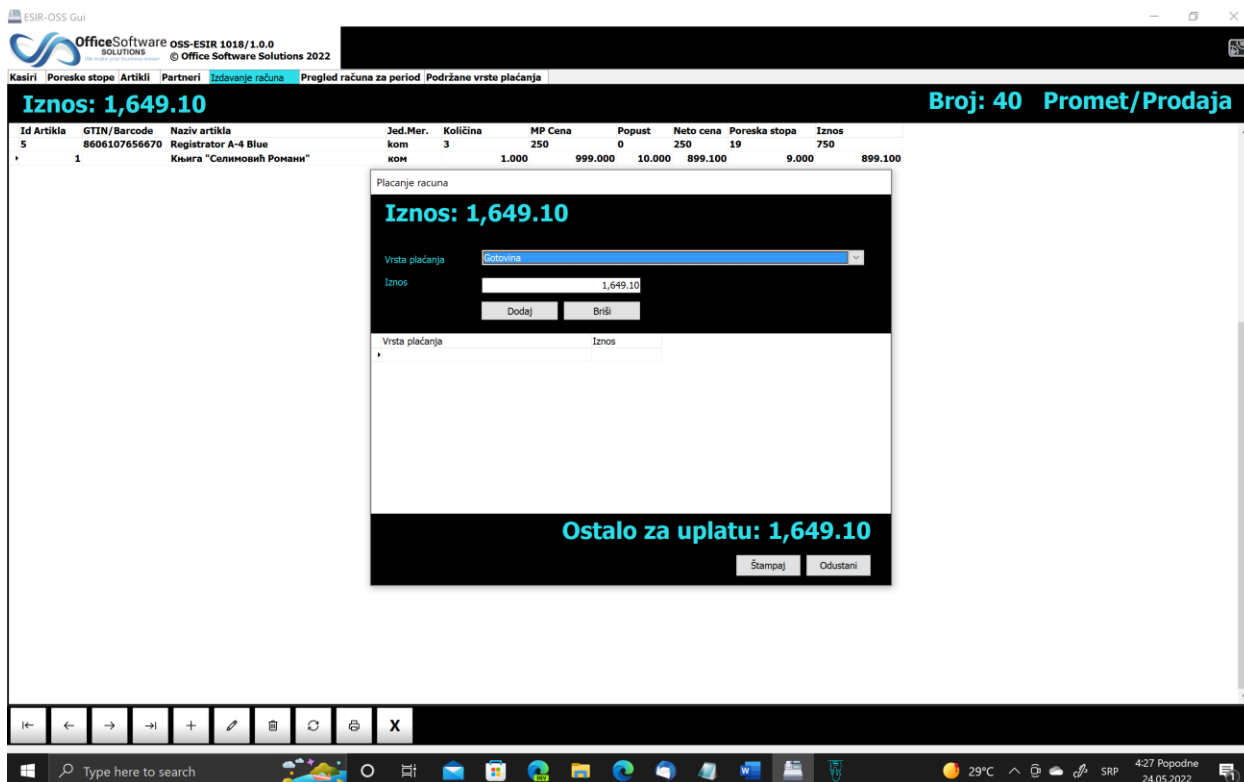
ESIR-OSS Gui

OfficeSoftware SOLUTIONS We make your business easier OSS-ESIR 1018/1.0.0 © Office Software Solutions 2022

Kasiri Poreske stope Artikli Partneri Izdavanje računa Pregled računa za period Podržane vrste plaćanja

Iznos: 1,649.10

Broj: 40 Promet/Prodaja

| Id Artikla | GTIN/Barcode | Naziv artikla | Jed.Mer. | Količina | MP Cena | Popust | Neto cena | Poreska stopa | Iznos |
|---|---|---|---|---|---|---|---|---|---|
| 5 | 8606107656670 | Registrator A-4 Blue | kom | 3 | 250 | 0 | 250 | 19 | 750 |
| 1 | | Књига "Селимовић Романи" | ком | 1.000 | 999.000 | 10.000 | 899.100 | 9.000 | 899.100 |

Placanje racuna

Iznos: 1,649.10

Vrsta plaćanja Gotovina

Iznos 1,649.10

Dodaj Briši

| Vrsta plaćanja | Iznos |
|---|---|
| | |

Ostalo za uplatu: 1,649.10

Štampaj Odustani

X

Type here to search

29°C SRP 4:27 Popodne 24.05.2022